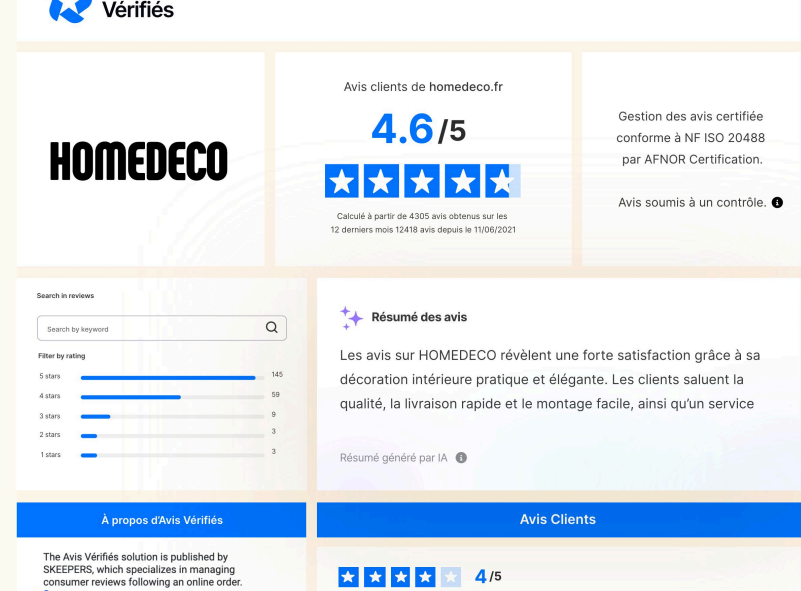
Vérifiés

HOMEDECO

Avis clients de homedeco.fr

4.6/5

Calculé à partir de 4305 avis obtenus sur les 12 derniers mois 12418 avis depuis le 11/06/2021

Gestion des avis certifiée conforme à NF ISO 20488 par AFNOR Certification.

Avis soumis à un contrôle.

Search in reviews

Search by keyword

Filter by rating

| 5 stars | 145 |
|---|---|
| 4 stars | 59 |
| 3 stars | 9 |
| 2 stars | 3 |
| 1 stars | 3 |

Résumé des avis

Les avis sur HOMEDECO révèlent une forte satisfaction grâce à sa décoration intérieure pratique et élégante. Les clients saluent la qualité, la livraison rapide et le montage facile, ainsi qu'un service

Résumé généré par IA

À propos d'Avis Vérifiés

The Avis Vérifiés solution is published by SKEEPERS, which specializes in managing consumer reviews following an online order.

Avis Clients

4/5